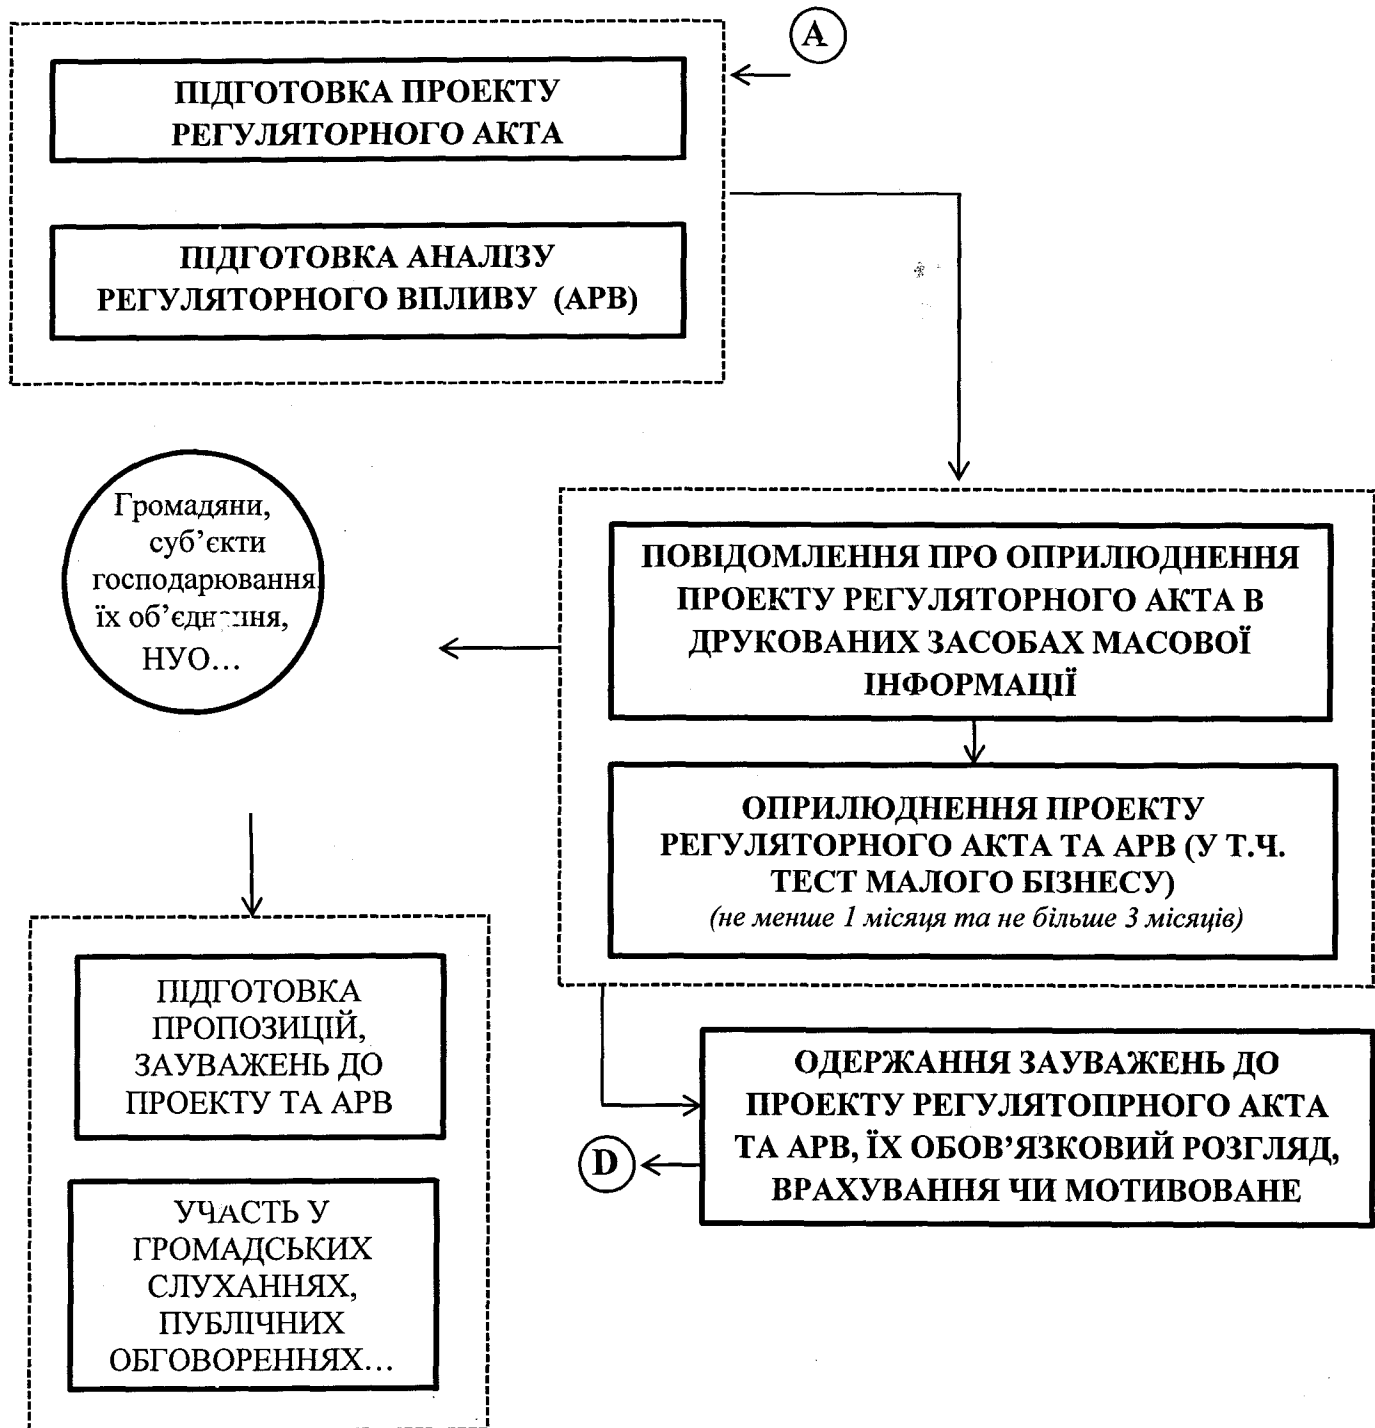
A

ПІДГОТОВКА ПРОЕКТУ РЕГУЛЯТОРНОГО АКТА

ПІДГОТОВКА АНАЛІЗУ РЕГУЛЯТОРНОГО ВПЛИВУ (АРВ)

Громадяни, суб'єкти господарювання, їх об'єднання, НУО…

ПОВІДОМЛЕННЯ ПРО ОПРИЛЮДНЕННЯ ПРОЕКТУ РЕГУЛЯТОРНОГО АКТА В ДРУКОВАНИХ ЗАСОБАХ МАСОВОЇ ІНФОРМАЦІЇ

ОПРИЛЮДНЕННЯ ПРОЕКТУ РЕГУЛЯТОРНОГО АКТА ТА АРВ (У Т.Ч. ТЕСТ МАЛОГО БІЗНЕСУ)
(не менше 1 місяця та не більше 3 місяців)

ПІДГОТОВКА ПРОПОЗИЦІЙ, ЗАУВАЖЕНЬ ДО ПРОЕКТУ ТА АРВ

УЧАСТЬ У ГРОМАДСЬКИХ СЛУХАННЯХ, ПУБЛІЧНИХ ОБГОВОРЕННЯХ…

ОДЕРЖАННЯ ЗАУВАЖЕНЬ ДО ПРОЕКТУ РЕГУЛЯТОПРНОГО АКТА ТА АРВ, ЇХ ОБОВ'ЯЗКОВИЙ РОЗГЛЯД, ВРАХУВАННЯ ЧИ МОТИВОВАНЕ

D